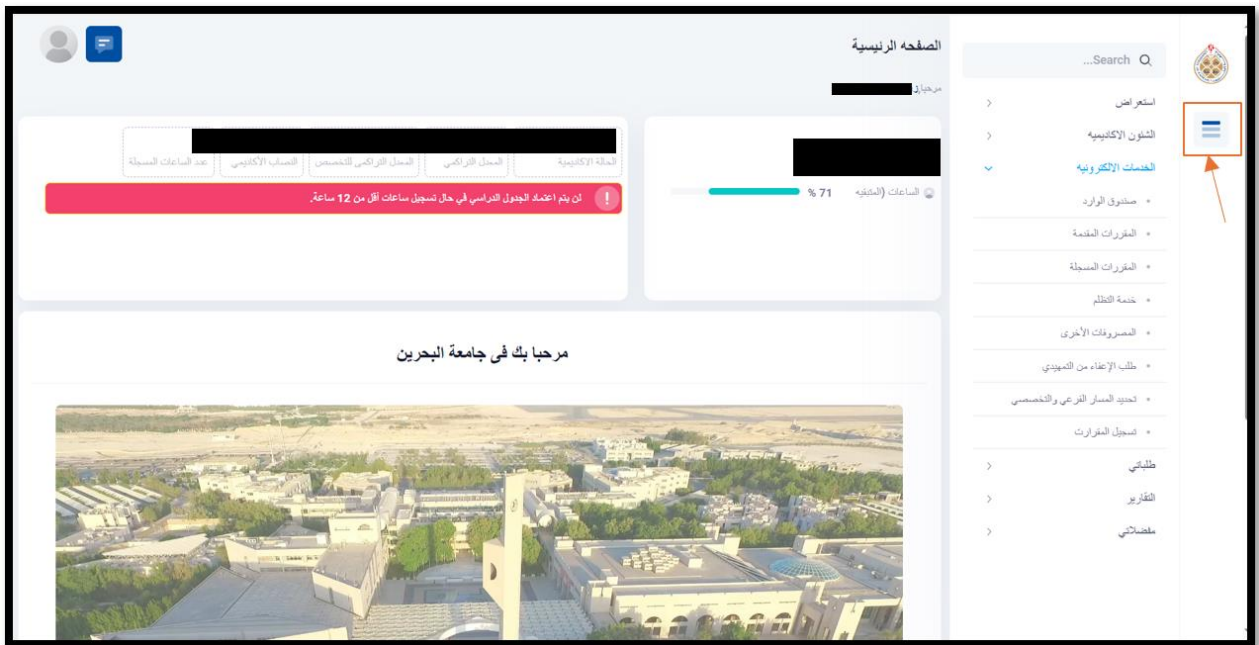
Search...

استعراض

الشئون الاكاديميه

الخدمات الالكترونيه

صندوق الوارد

المقررات المقدمة

المقررات المسجلة

خدمة التظلم

المصروفات الأخرى

طلب الإعفاء من التمهيدي

تحديد المسار الفرعي والتخصصي

تسجيل المقررات

طلباتي

التقارير

مفضلاتي

الصفحه الرئيسية

مرحبا,

الساعات (المتبقيه)

71 %

الحالة الاكاديمية

المعدل التراكمي

المعدل التراكمي للتخصص

النصاب الأكاديمي

عدد الساعات المسجلة

لن يتم اعتماد الجدول الدراسي في حال تسجيل ساعات أقل من 12 ساعة.

مرحبا بك في جامعة البحرين